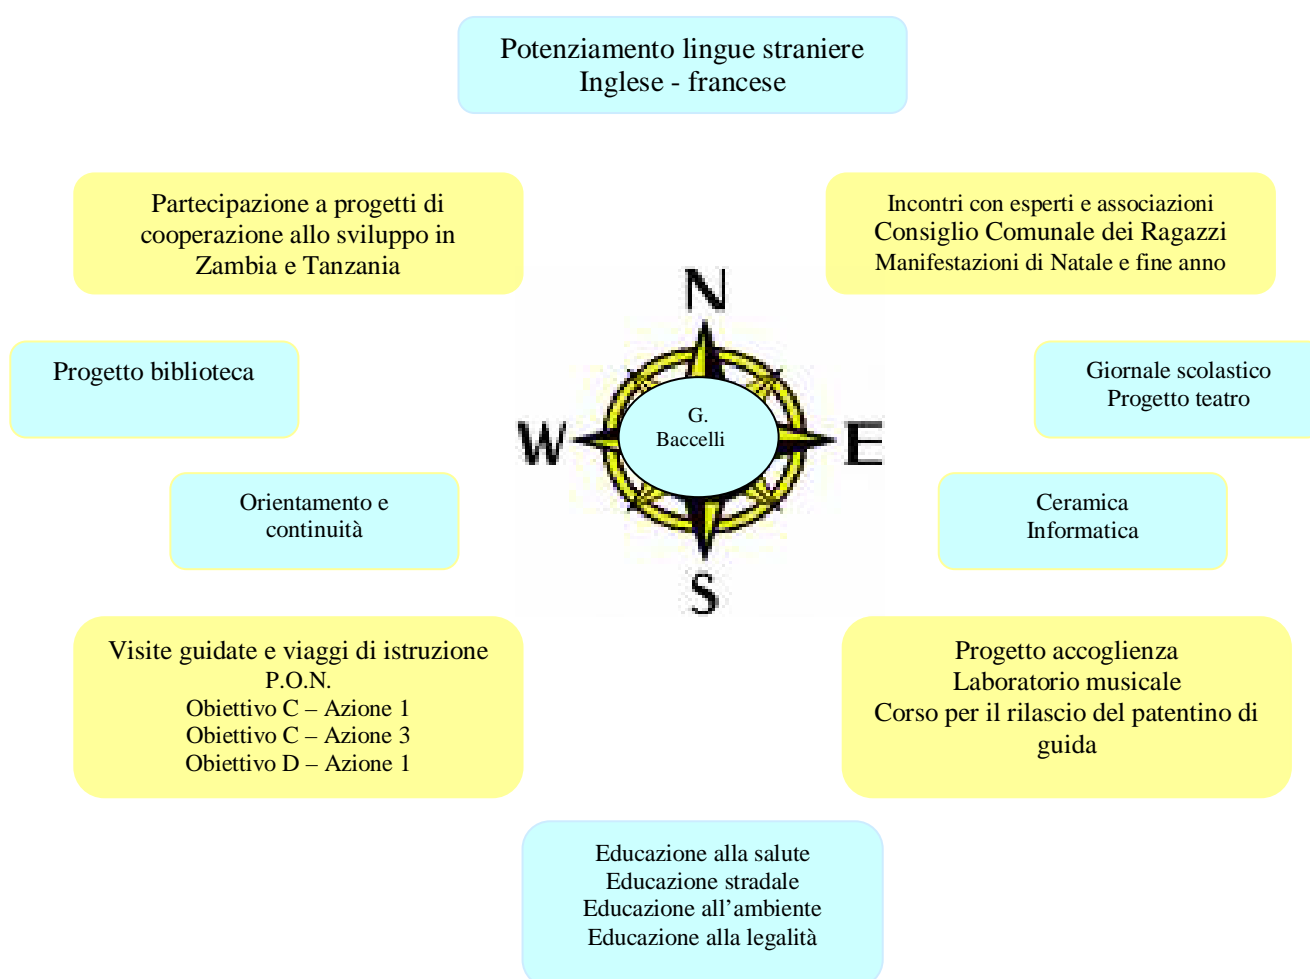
Potenziamento lingue straniere
Inglese - francese

Partecipazione a progetti di cooperazione allo sviluppo in Zambia e Tanzania

Incontri con esperti e associazioni
Consiglio Comunale dei Ragazzi
Manifestazioni di Natale e fine anno

N

Progetto biblioteca

W

G. Baccelli

E

Giornale scolastico
Progetto teatro

Orientamento e continuità

Ceramica
Informatica

S

Visite guidate e viaggi di istruzione
P.O.N.
Obiettivo C – Azione 1
Obiettivo C – Azione 3
Obiettivo D – Azione 1

Progetto accoglienza
Laboratorio musicale
Corso per il rilascio del patentino di guida

Educazione alla salute
Educazione stradale
Educazione all’ambiente
Educazione alla legalità